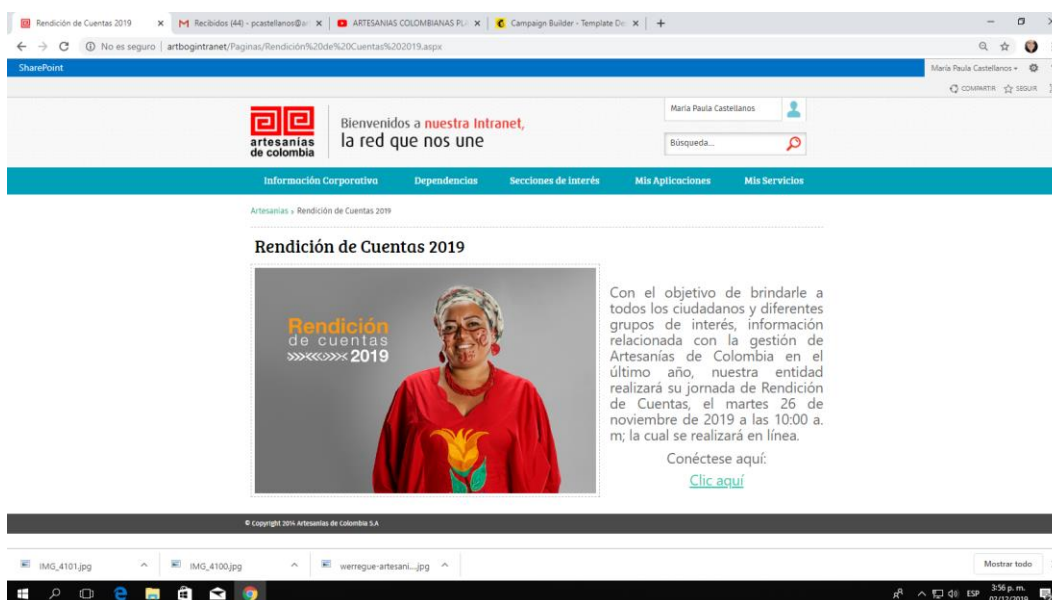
Rendición de Cuentas 2019 ×
M Recibidos (44) - pcastellanos@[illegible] ×
ARTESANIAS COLOMBIANAS PL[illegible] ×
Campaign Builder - Template De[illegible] ×
+

No es seguro | artbogintranet/Paginas/Rendición%20de%20Cuentas%202019.aspx

SharePoint
María Paula Castellanos ▾

COMPARTIR SEGUIR

artesanías de colombia

Bienvenidos a nuestra Intranet, la red que nos une

María Paula Castellanos

Búsqueda...

Información Corporativa Dependencias Secciones de interés Mis Aplicaciones Mis Servicios

Artesanías › Rendición de Cuentas 2019

Rendición de Cuentas 2019

Rendición de cuentas 2019

Con el objetivo de brindarle a todos los ciudadanos y diferentes grupos de interés, información relacionada con la gestión de Artesanías de Colombia en el último año, nuestra entidad realizará su jornada de Rendición de Cuentas, el martes 26 de noviembre de 2019 a las 10:00 a. m; la cual se realizará en línea.

Conéctese aquí:

Clic aquí

© Copyright 2014 Artesanías de Colombia S.A

IMG_4101.jpg
IMG_4100.jpg
werregue-artesani....jpg
Mostrar todo

ESP 3:56 p. m. 02/12/2019